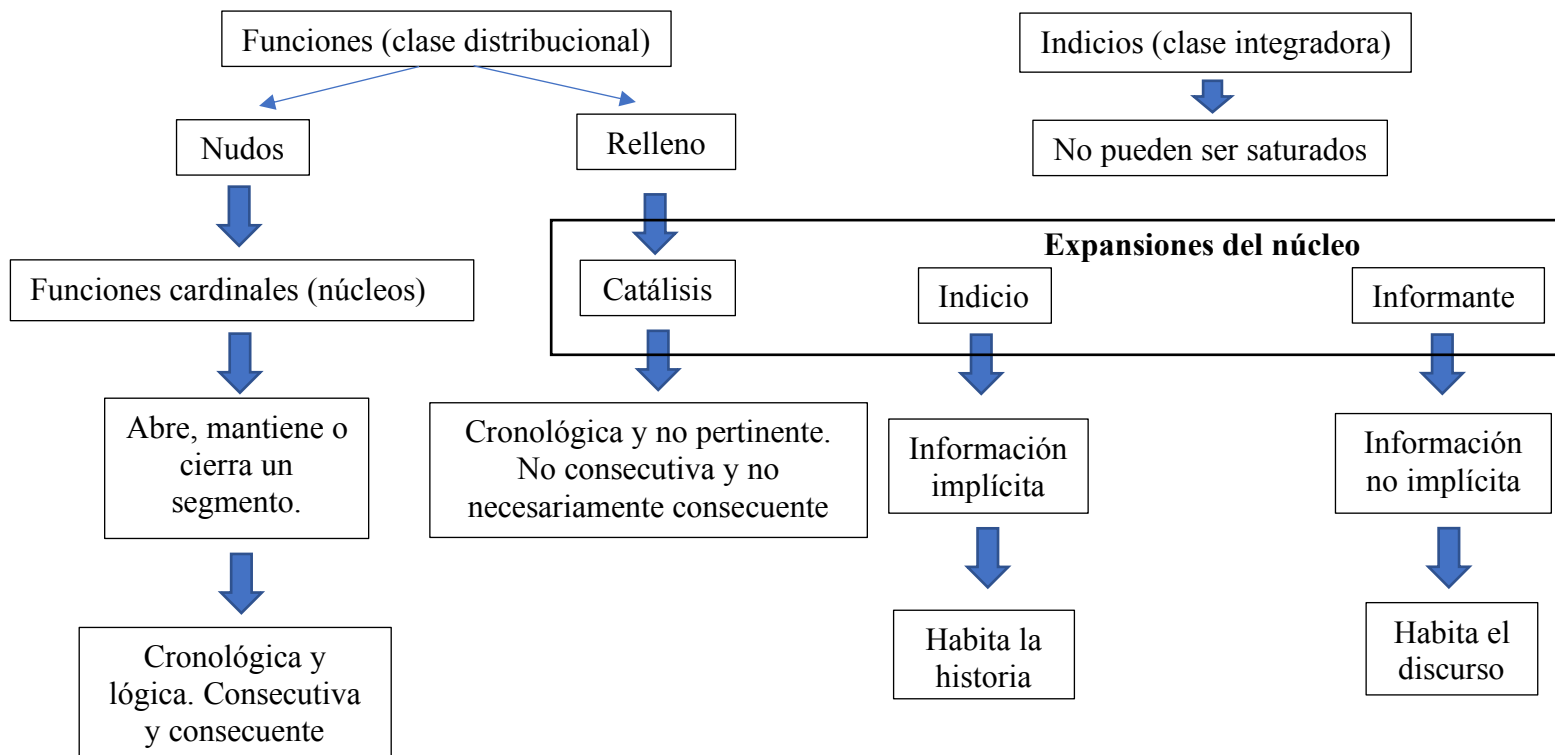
Funciones (clase distribucional)

Nudos

Funciones cardinales (núcleos)

Abre, mantiene o cierra un segmento.

Cronológica y lógica. Consecutiva y consecuente

Relleno

Catálisis

Cronológica y no pertinente. No consecutiva y no necesariamente consecuente

Indicios (clase integradora)

No pueden ser saturados

Expansiones del núcleo

Indicio

Información implícita

Habita la historia

Informante

Información no implícita

Habita el discurso